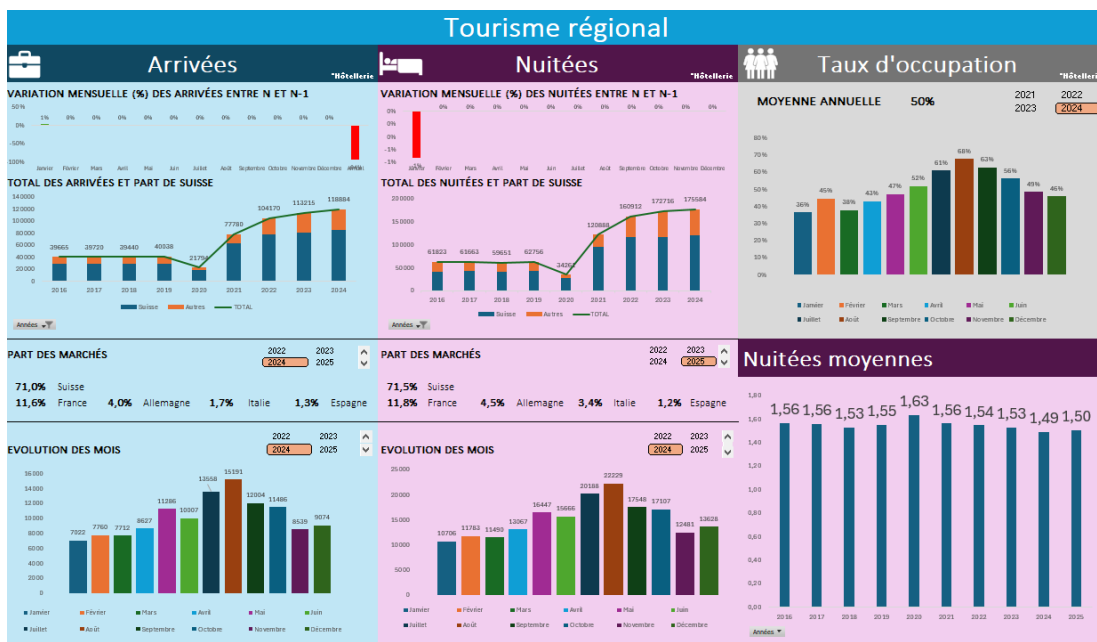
Tourisme régional

Arrivées
Hôtellerie

VARIATION MENSUELLE (%) DES ARRIVÉES ENTRE N ET N-1

50%
0%
-50%
-100%

1% 0% 0% 0% 0% 0% 0% 0% 0% 0% 0%

Janvier Février Mars Avril Mai Juin Juillet Août Septembre Octobre Novembre Décembre

TOTAL DES ARRIVÉES ET PART DE SUISSE

140000
120000
100000
80000
60000
40000
20000
0

39665 39720 39440 40038 21750 77780 104170 113215 118884

2016 2017 2018 2019 2020 2021 2022 2023 2024

Suisse Autres TOTAL

Années

Nuitées
Hôtellerie

VARIATION MENSUELLE (%) DES NUITÉES ENTRE N ET N-1

1%
0.5%
0%
-0.5%
-1%
-1.5%

-1% 0% 0% 0% 0% 0% 0% 0% 0% 0% 0%

Janvier Février Mars Avril Mai Juin Juillet Août Septembre Octobre Novembre Décembre

TOTAL DES NUITÉES ET PART DE SUISSE

200000
150000
100000
50000
0

61823 61663 59651 62756 34265 120888 160912 172716 175584

2016 2017 2018 2019 2020 2021 2022 2023 2024

Suisse Autres TOTAL

Années

Taux d'occupation
Hôtellerie

MOYENNE ANNUELLE 50%

2021 2022
2023 2024

80%
70%
60%
50%
40%
30%
20%
10%
0%

36% 45% 38% 43% 47% 52% 61% 68% 63% 56% 49% 46%

Janvier Février Mars Avril Mai Juin
Juillet Août Septembre Octobre Novembre Décembre

PART DES MARCHÉS

2022 2023
2024 2025

71,0% Suisse
11,6% France 4,0% Allemagne 1,7% Italie 1,3% Espagne

PART DES MARCHÉS

2022 2023
2024 2025

71,5% Suisse
11,8% France 4,5% Allemagne 3,4% Italie 1,2% Espagne

Nuitées moyennes

EVOLUTION DES MOIS

2022 2023
2024 2025

16000
14000
12000
10000
8000
6000
4000
2000
0

7022 7760 7712 8627 11286 10007 13558 15191 12004 11486 8539 9074

Janvier Février Mars Avril Mai Juin
Juillet Août Septembre Octobre Novembre Décembre

EVOLUTION DES MOIS

2022 2023
2024 2025

25000
20000
15000
10000
5000
0

10706 11763 11490 13067 16447 15666 20188 22229 17548 17107 12481 13628

Janvier Février Mars Avril Mai Juin
Juillet Août Septembre Octobre Novembre Décembre

1,80
1,60
1,40
1,20
1,00
0,80
0,60
0,40
0,20
0,00

1,56 1,56 1,53 1,55 1,63 1,56 1,54 1,53 1,49 1,50

2016 2017 2018 2019 2020 2021 2022 2023 2024 2025

Années